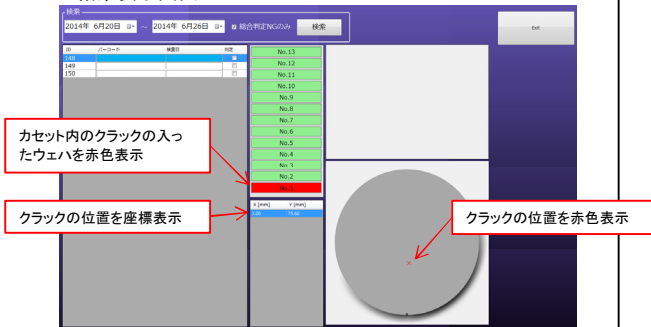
検索

2014年 6月20日 ~ 2014年 6月26日 総合判定NGのみ 検索

Exit

| ID | バーコード | 検査日 | 判定 |
|---|---|---|---|
| 148 | | | |
| 149 | | | |
| 150 | | | |

No.13
No.12
No.11
No.10
No.9
No.8
No.7
No.6
No.5
No.4
No.3
No.2
No.1

| X [mm] | Y [mm] |
|---|---|
| 5.00 | 75.60 |

カセット内のクラックの入ったウェハを赤色表示

クラックの位置を座標表示

クラックの位置を赤色表示